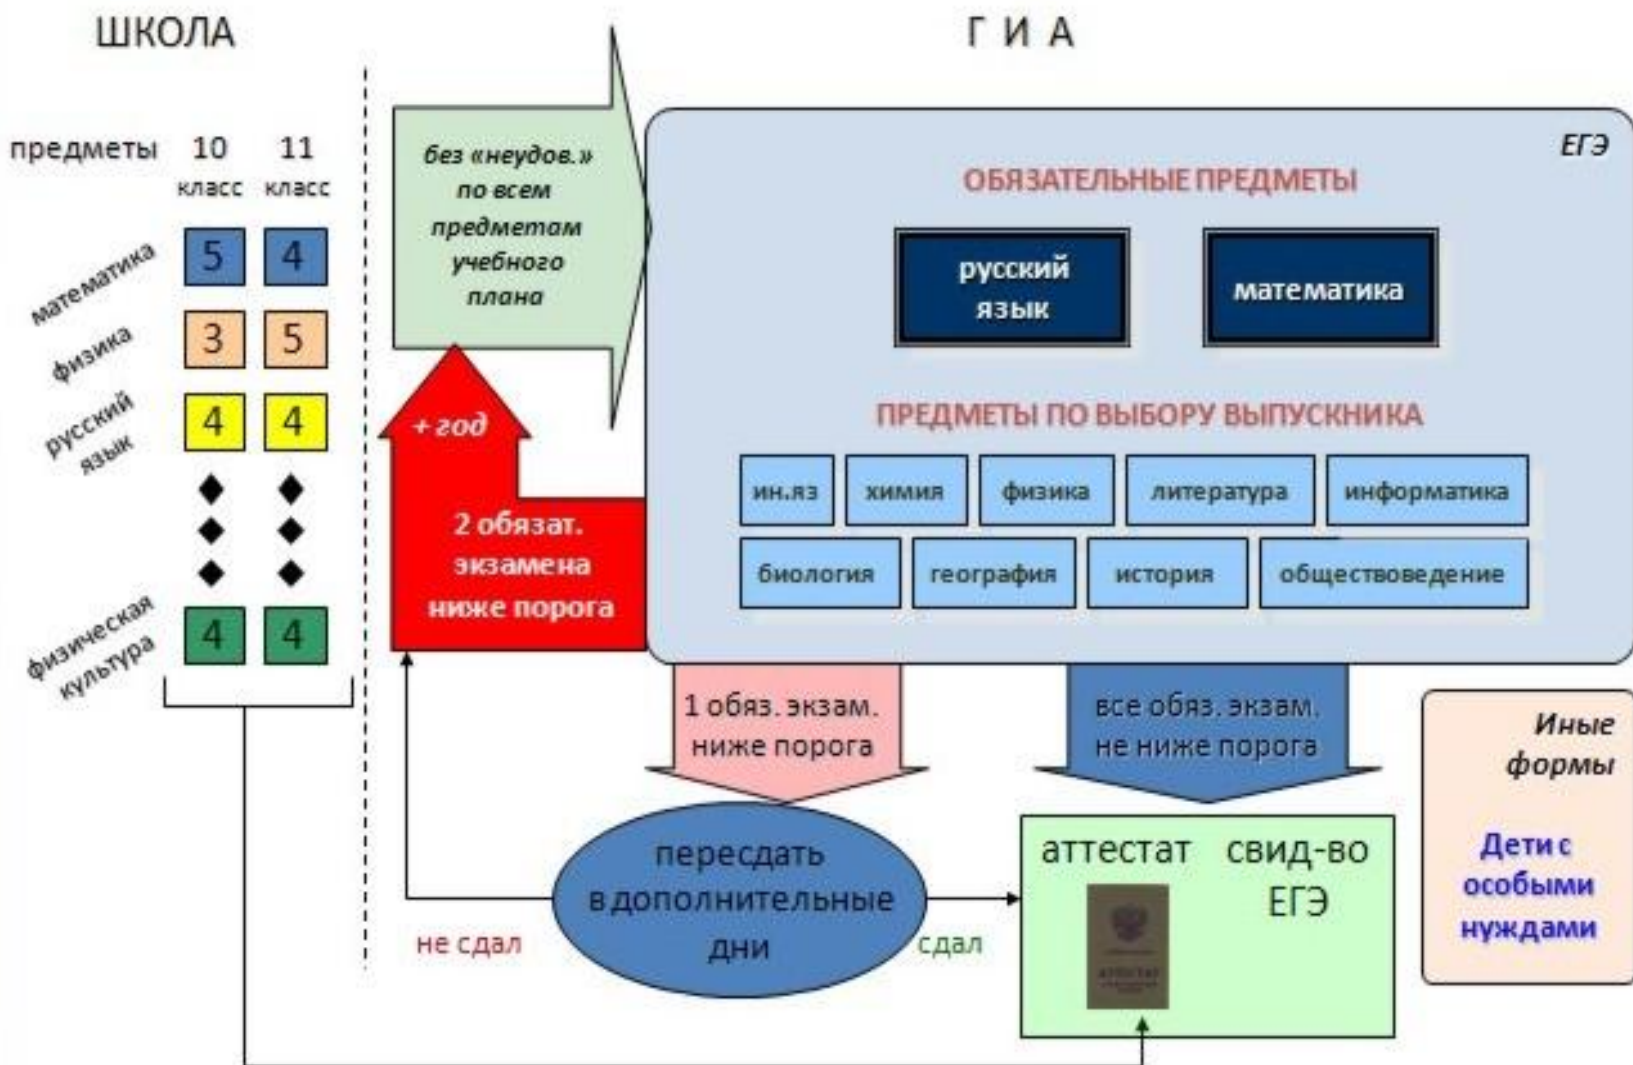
ШКОЛА

Г И А

предметы 10 класс 11 класс

математика 5 4

физика 3 5

русский язык 4 4

физическая культура 4 4

без «неудов.» по всем предметам учебного плана

+ год

2 обязат. экзамена ниже порога

ЕГЭ

ОБЯЗАТЕЛЬНЫЕ ПРЕДМЕТЫ

русский язык

математика

ПРЕДМЕТЫ ПО ВЫБОРУ ВЫПУСКНИКА

ин.яз

химия

физика

литература

информатика

биология

география

история

обществоведение

1 обяз. экзам. ниже порога

все обяз. экзам. не ниже порога

Иные формы

Дети с особыми нуждами

пересдать в дополнительные дни

не сдал

сдал

аттестат

свид-во ЕГЭ